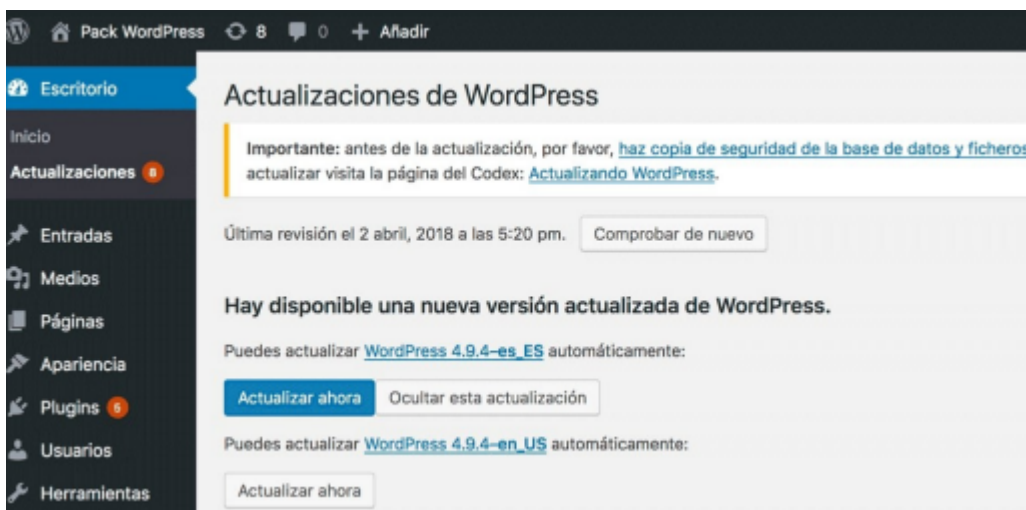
Pack WordPress 8 0 + Añadir

Escritorio

Inicio

Actualizaciones 8

Entradas

Medios

Páginas

Apariencia

Plugins 5

Usuarios

Herramientas

Actualizaciones de WordPress

Importante: antes de la actualización, por favor, haz copia de seguridad de la base de datos y ficheros actualizar visita la página del Codex: Actualizando WordPress.

Última revisión el 2 abril, 2018 a las 5:20 pm. Comprobar de nuevo

Hay disponible una nueva versión actualizada de WordPress.

Puedes actualizar WordPress 4.9.4–es_ES automáticamente:

Actualizar ahora Ocultar esta actualización

Puedes actualizar WordPress 4.9.4–en_US automáticamente:

Actualizar ahora